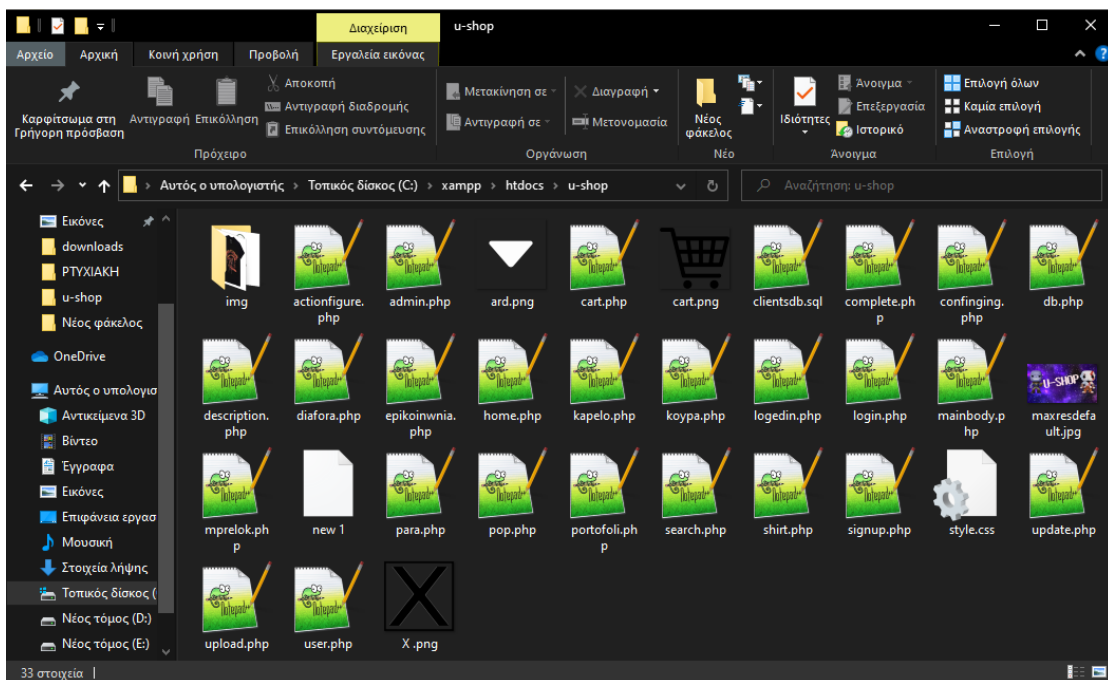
Διαχείριση u-shop

Αρχείο Αρχική Κοινή χρήση Προβολή Εργαλεία εικόνας

Καρφίτσωμα στη Γρήγορη πρόσβαση Αντιγραφή Επικόλληση Αποκοπή Αντιγραφή διαδρομής Επικόλληση συντόμευσης
Πρόχειρο

Μετακίνηση σε Αντιγραφή σε Διαγραφή Μετονομασία
Οργάνωση

Νέος φάκελος
Νέο

Ιδιότητες Άνοιγμα Επεξεργασία Ιστορικό
Άνοιγμα

Επιλογή όλων Καμία επιλογή Αντιστροφή επιλογής
Επιλογή

Αυτός ο υπολογιστής › Τοπικός δίσκος (C:) › xampp › htdocs › u-shop

Αναζήτηση: u-shop

Εικόνες
downloads
PTYXIAKH
u-shop
Νέος φάκελος
OneDrive
Αυτός ο υπολογισ
Αντικείμενα 3D
Βίντεο
Έγγραφα
Εικόνες
Επιφάνεια εργασ
Μουσική
Στοιχεία λήψης
Τοπικός δίσκος (
Νέος τόμος (D:)
Νέος τόμος (E:)

img
actionfigure.php
admin.php
ard.png
cart.php
cart.png
clientsdb.sql
complete.php
confinging.php
db.php
description.php
diafora.php
epikoinwnia.php
home.php
kapelo.php
koypa.php
logedin.php
login.php
mainbody.php
maxresdefault.jpg
mprelok.php
new 1
para.php
pop.php
portofoli.php
search.php
shirt.php
signup.php
style.css
update.php
upload.php
user.php
X .png

33 στοιχεία